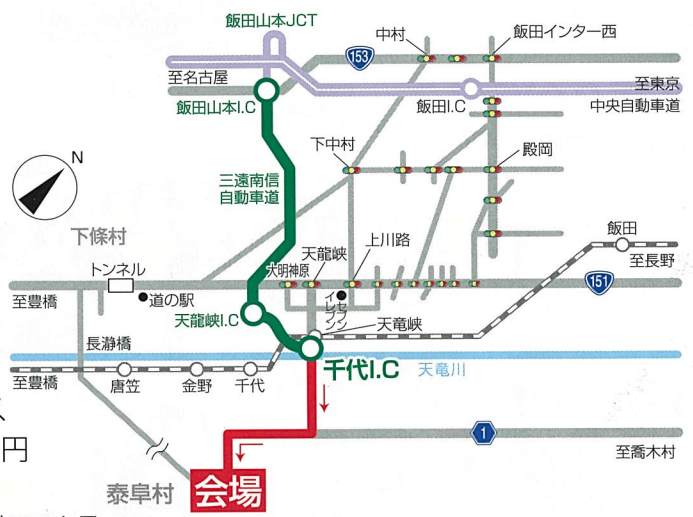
飯田山本JCT
中村
飯田インター西
153
至名古屋
至東京
飯田山本I.C
飯田I.C
中央自動車道
N
下中村
殿岡
三遠南信
自動車道
下條村
天龍峡
上川路
飯田
大明神原
至長野
トンネル
151
至豊橋
道の駅
イセヤ
天龍峡I.C
天竜峡
長瀞橋
千代I.C
天竜川
至豊橋
唐笠
金野
千代
1
円
至喬木村
泰阜村
会場